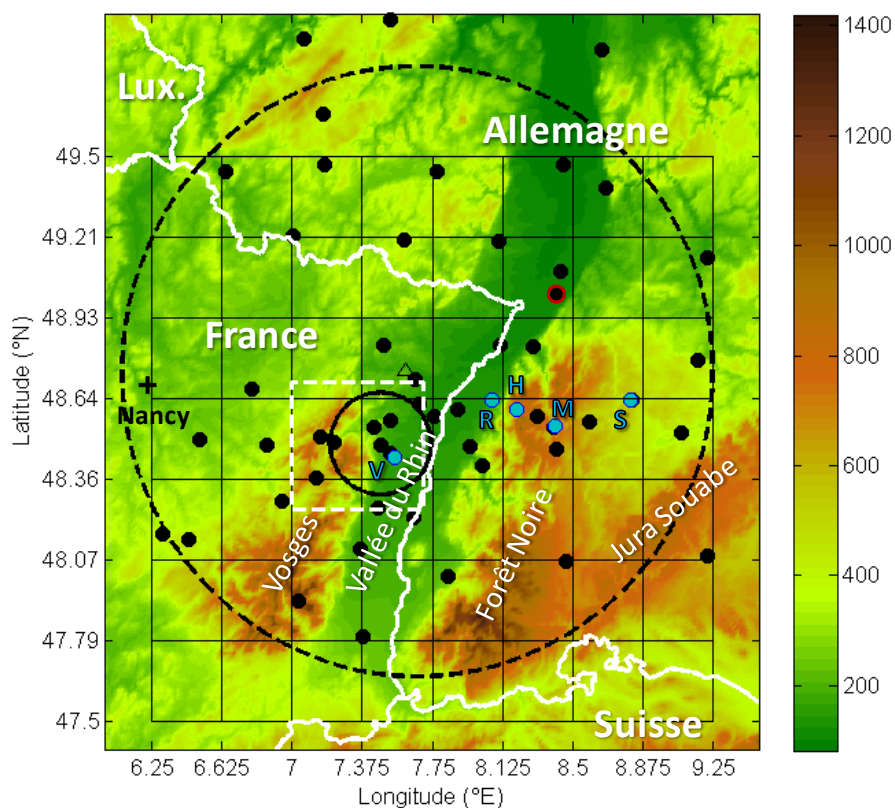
Lux.

Allemagne

France

Nancy

H

R

M

S

V

Vosges

Vallée du Rhin

Forêt Noire

Jura Souabe

Suisse

Latitude (°N)

49.5

49.21

48.93

48.64

48.36

48.07

47.79

47.5

6.25

6.625

7

7.375

7.75

8.125

8.5

8.875

9.25

Longitude (°E)

1400

1200

1000

800

600

400

200